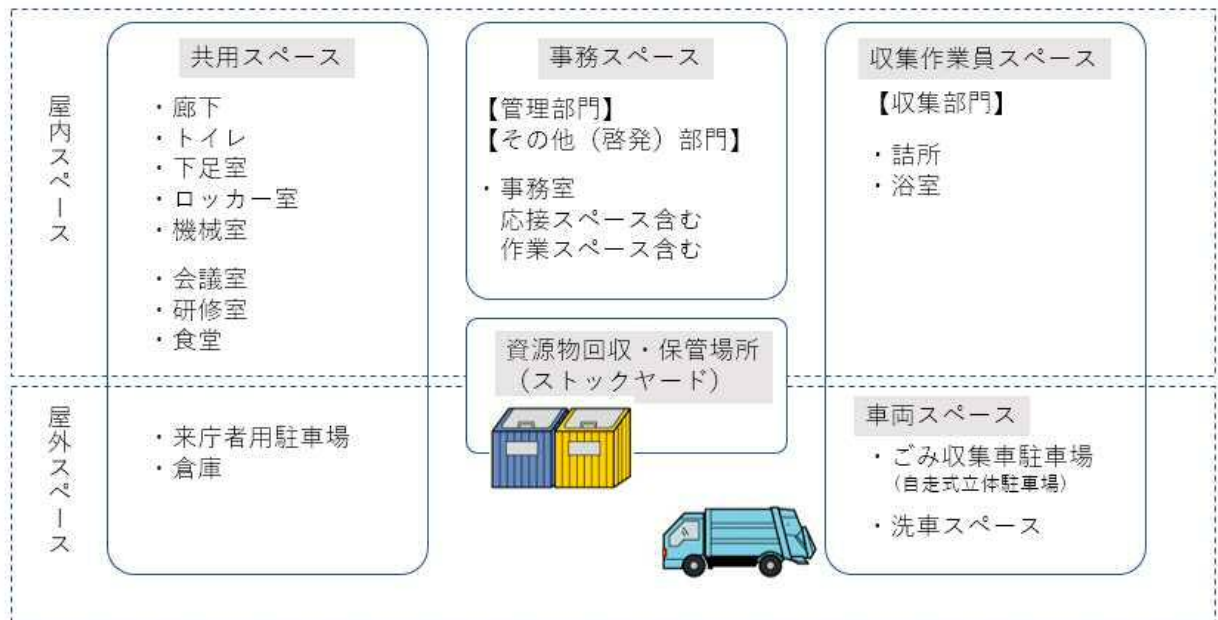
屋内スペース

共用スペース

・廊下
・トイレ
・下足室
・ロッカー室
・機械室

・会議室
・研修室
・食堂

事務スペース

【管理部門】
【その他（啓発）部門】

・事務室
応接スペース含む
作業スペース含む

収集作業員スペース

【収集部門】

・詰所
・浴室

資源物回収・保管場所
（ストックヤード）

屋外スペース

・来庁者用駐車場
・倉庫

車両スペース

・ごみ収集車駐車場
（自走式立体駐車場）

・洗車スペース